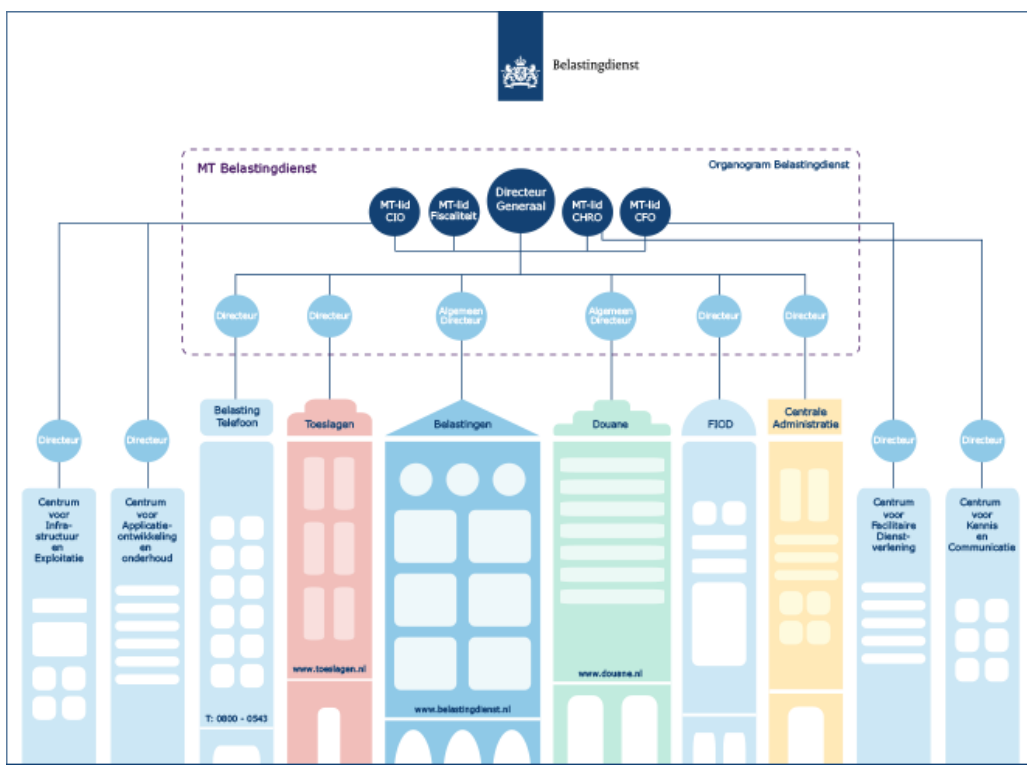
Belastingdienst

MT Belastingdienst

Organogram Belastingdienst

MT-lid CIO

MT-lid Fiscaliteit

Directeur Generaal

MT-lid CHRO

MT-lid CFO

Directeur

Directeur

Algemeen Directeur

Algemeen Directeur

Directeur

Directeur

Directeur

Directeur

Belasting Telefoon

Toeslagen

Belastingen

Douane

FIOD

Centrale Administratie

Directeur

Directeur

Centrum voor Infrastructuur en Exploitatie

Centrum voor Applicatieontwikkeling en onderhoud

T: 0800 - 0543

www.toeslagen.nl

www.belastingdienst.nl

www.douane.nl

Centrum voor Facilitaire Dienstverlening

Centrum voor Kennis en Communicatie